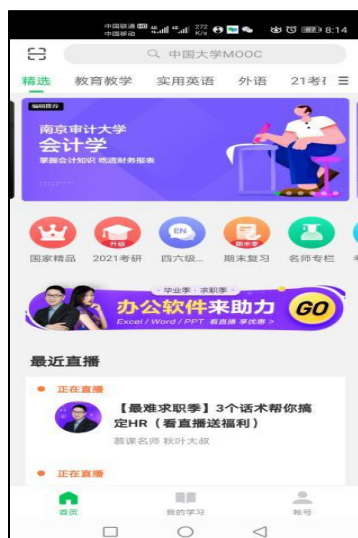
中国联通 中国移动 272 K/s 8:14

中国大学MOOC

精选 教育教学 实用英语 外语 21考

编辑推荐
南京审计大学
会计学
掌握会计知识 洞悉财务报表

国家精品 2021考研 四六级... 期末复习 名师专栏

毕业季·求职季
办公软件来助力 GO
Excel / Word / PPT 看直播 享优惠 >

最近直播

正在直播
【最难求职季】3个话术帮你搞定HR（看直播送福利）
慕课名师 秋叶大叔

正在直播

首页 我的学习 账号